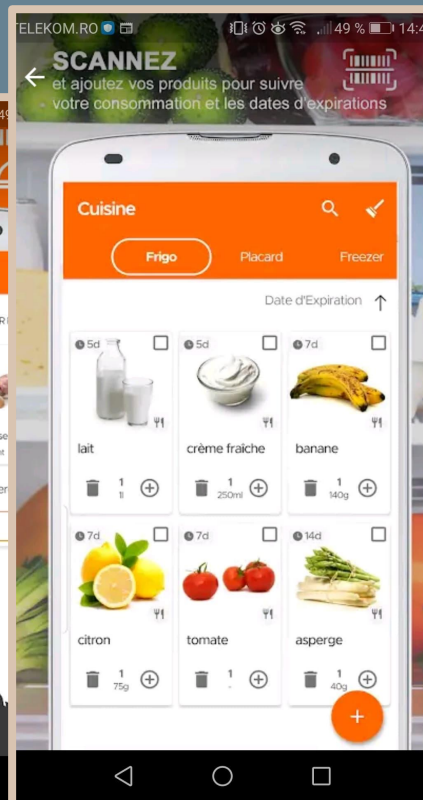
TELEKOM.RO 49 % 14:4

SCANNEZ
et ajoutez vos produits pour suivre votre consommation et les dates d'expirations

Cuisine

Frigo
Placard
Freezer

Date d'Expiration

5d
lait
1
1l

5d
crème fraiche
1
250ml

7d
banane
1
140g

7d
citron
1
75g

7d
tomate
1
-

14d
asperge
1
40g

+